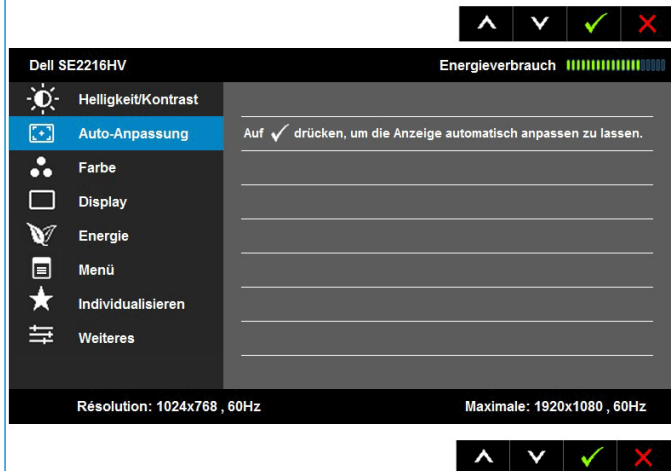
Dell SE2216HV

Energieverbrauch

Helligkeit/Kontrast

Auto-Anpassung

Farbe

Display

Energie

Menü

Individualisieren

Weiteres

Auf ✓ drücken, um die Anzeige automatisch anpassen zu lassen.

Résolution: 1024x768 , 60Hz

Maximale: 1920x1080 , 60Hz